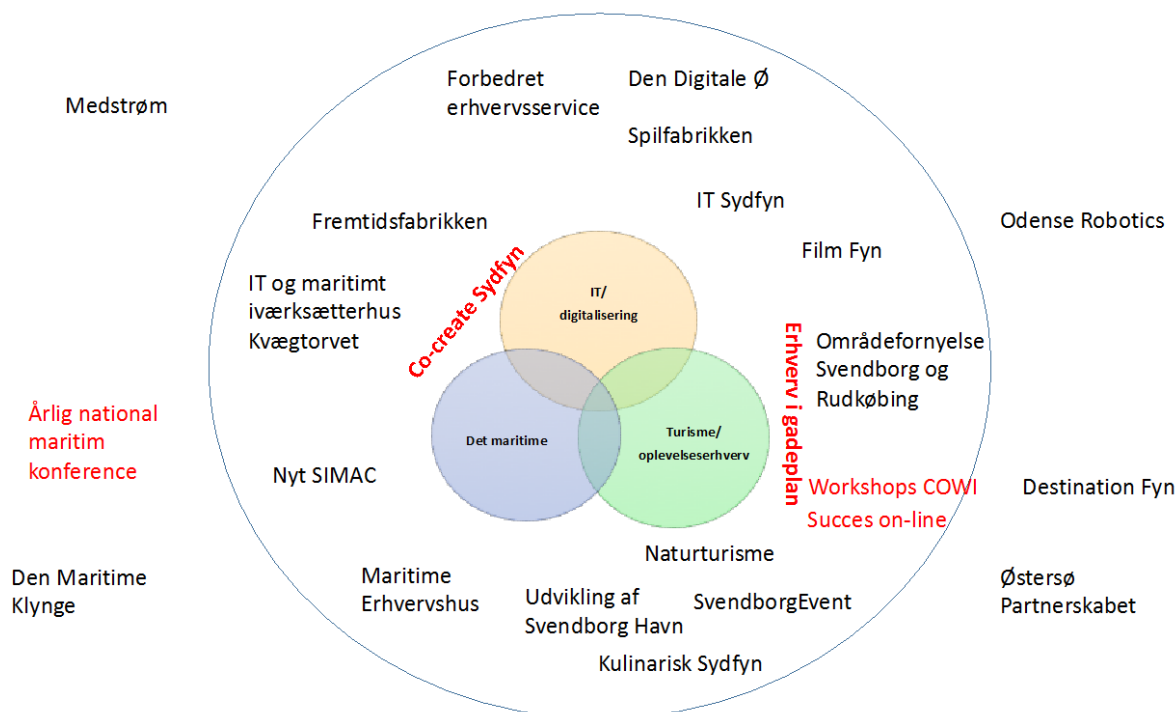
Medstrøm

Forbedret erhvervsservice

Den Digitale Ø

Spilfabrikken

IT Sydfyn

Odense Robotics

Fremtidsfabrikken

Film Fyn

IT og maritimt iværksætterhus Kvægtorvet

Co-create Sydfyn

IT/ digitalisering

Erhverv i gadeplan

Områdefornyelse Svendborg og Rudkøbing

Årlig national maritim konference

Det maritime

Turisme/ oplevelseserhverv

Nyt SIMAC

Workshops COWI

Succes on-line

Destination Fyn

Naturturisme

Den Maritime Klynge

Maritime Erhvervshus

Udvikling af Svendborg Havn

SvendborgEvent

Østersø Partnerskabet

Kulinarisk Sydfyn